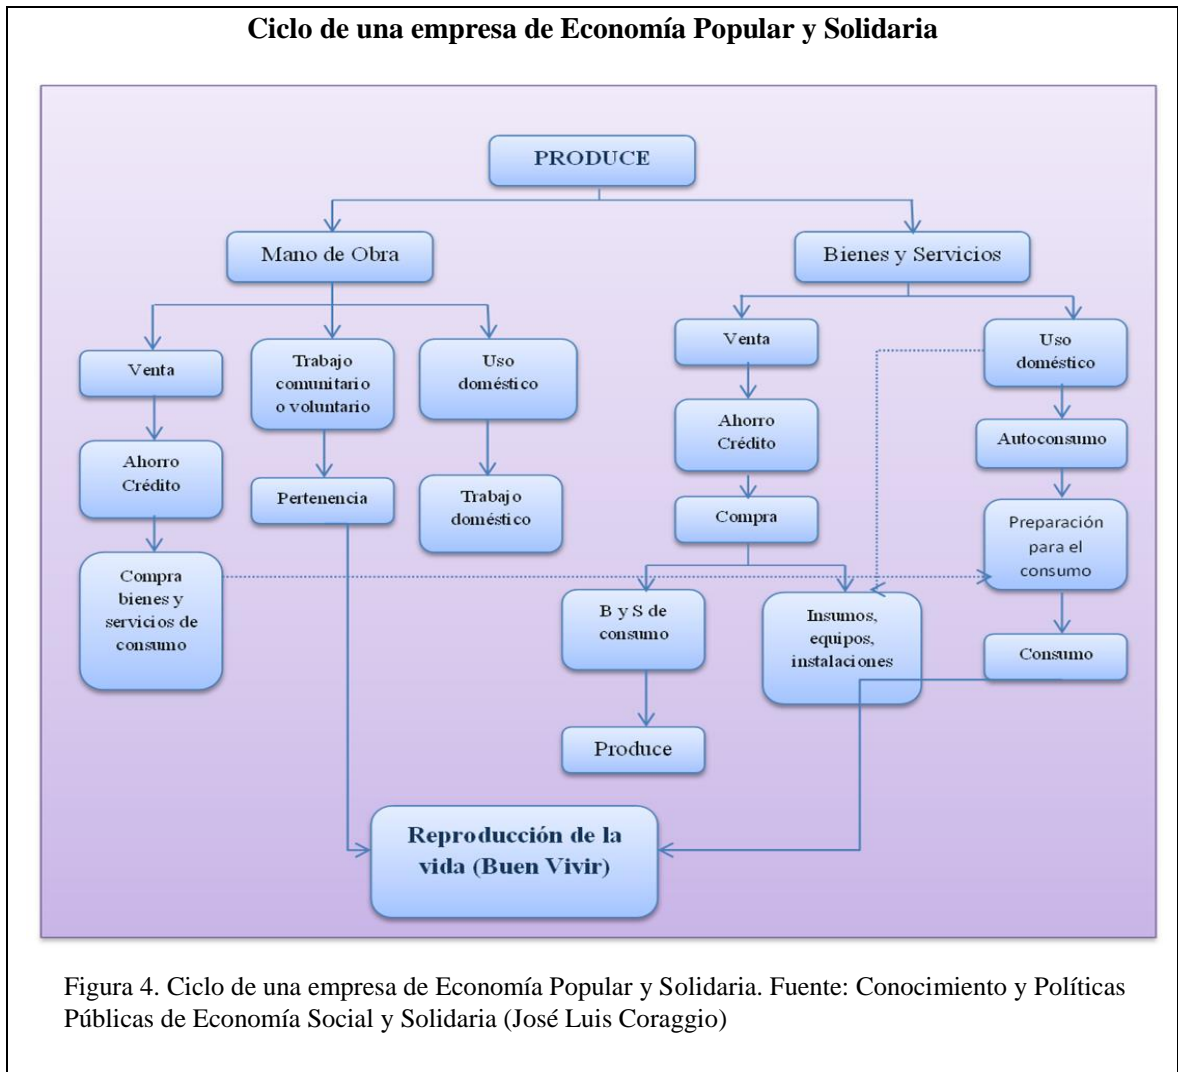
Ciclo de una empresa de Economía Popular y Solidaria

PRODUCE

Mano de Obra

Bienes y Servicios

Venta

Trabajo comunitario o voluntario

Uso doméstico

Ahorro Crédito

Pertenencia

Trabajo doméstico

Compra bienes y servicios de consumo

Venta

Uso doméstico

Ahorro Crédito

Autoconsumo

Compra

Preparación para el consumo

B y S de consumo

Insumos, equipos, instalaciones

Consumo

Produce

Reproducción de la vida (Buen Vivir)

Figura 4. Ciclo de una empresa de Economía Popular y Solidaria. Fuente: Conocimiento y Políticas Públicas de Economía Social y Solidaria (José Luis Coraggio)